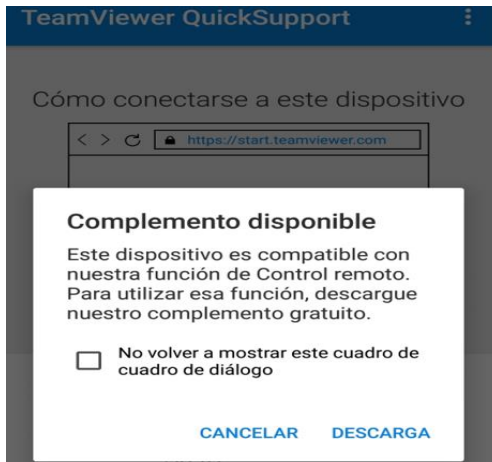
TeamViewer QuickSupport

Cómo conectarse a este dispositivo

https://start.teamviewer.com

Complemento disponible

Este dispositivo es compatible con nuestra función de Control remoto. Para utilizar esa función, descargue nuestro complemento gratuito.

No volver a mostrar este cuadro de cuadro de diálogo

CANCELAR DESCARGA